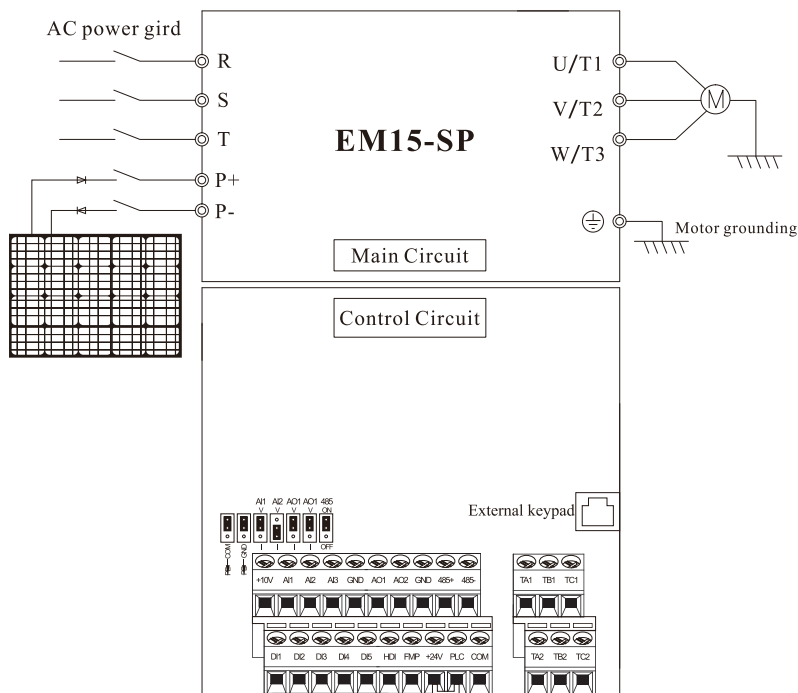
AC power gird

R
S
T
P+
P-

U/T1
V/T2
W/T3

M

EM15-SP

Motor grounding

Main Circuit

Control Circuit

AI1 V I
AI2 V I
AO1 V I
AO1 V I
485 ON OFF

COM
GND

External keypad

+10V AI1 AI2 AI3 GND AO1 AO2 GND 485+ 485-

TA1 TB1 TC1

DI1 DI2 DI3 DI4 DI5 HDI FMP +24V PLC COM

TA2 TB2 TC2